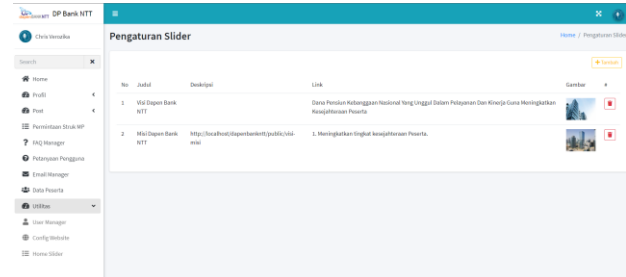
DP Bank NTT

Chris Versadia

Search

Home
Profil
Post
Permintaan Struk MP
FAQ Manager
Pelayanan Pengguna
Email Manager
Data Peserta
Utilities
User Manager
Config Website
Home Slider

Pengaturan Slider

Home / Pengaturan Slider

+ Tambah

| No | Judul | Deskripsi | Link | Gambar | # |
|---|---|---|---|---|---|
| 1 | Visi Dapen Bank NTT | | Dana Pensiun Kebanggaan Nasional Yang Unggul Dalam Pelayanan Dan Kinerja Guna Meningkatkan Kesejahteraan Peserta | | |
| 2 | Misi Dapen Bank NTT | http://localhost/dapenbankntt/public/visi-misi | 1. Meningkatkan tingkat kesejahteraan Peserta. | | |